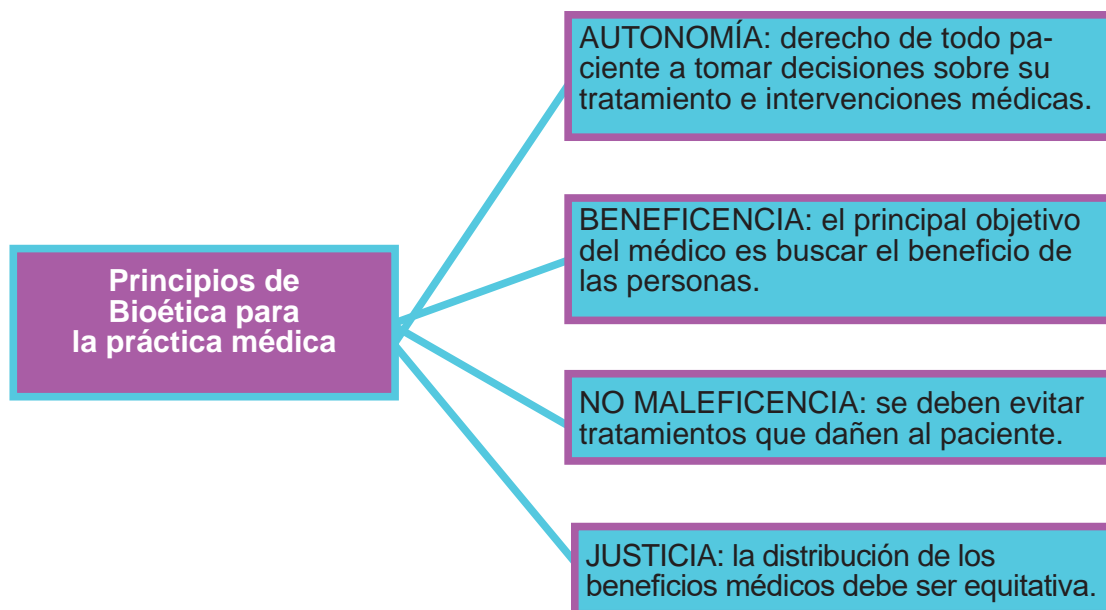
Principios de Bioética para la práctica médica

AUTONOMÍA: derecho de todo paciente a tomar decisiones sobre su tratamiento e intervenciones médicas.

BENEFICENCIA: el principal objetivo del médico es buscar el beneficio de las personas.

NO MALEFICENCIA: se deben evitar tratamientos que dañen al paciente.

JUSTICIA: la distribución de los beneficios médicos debe ser equitativa.